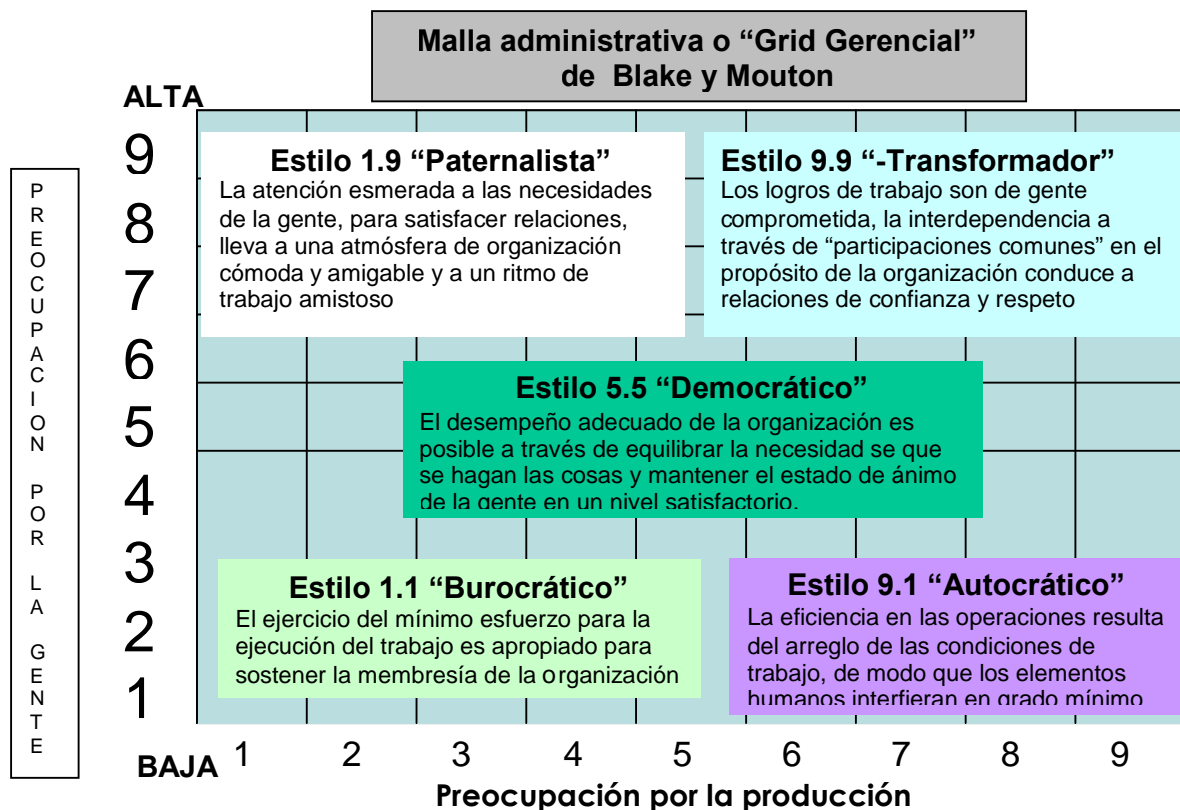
Malla administrativa o "Grid Gerencial" de Blake y Mouton

ALTA

P R E O C U P A C I O N P O R L A G E N T E

9
8
7
6
5
4
3
2
1

Estilo 1.9 "Paternalista"
La atención esmerada a las necesidades de la gente, para satisfacer relaciones, lleva a una atmósfera de organización cómoda y amigable y a un ritmo de trabajo amistoso

Estilo 9.9 "-Transformador"
Los logros de trabajo son de gente comprometida, la interdependencia a través de "participaciones comunes" en el propósito de la organización conduce a relaciones de confianza y respeto

Estilo 5.5 "Democrático"
El desempeño adecuado de la organización es posible a través de equilibrar la necesidad se que se hagan las cosas y mantener el estado de ánimo de la gente en un nivel satisfactorio.

Estilo 1.1 "Burocrático"
El ejercicio del mínimo esfuerzo para la ejecución del trabajo es apropiado para sostener la membresía de la organización

Estilo 9.1 "Autocrático"
La eficiencia en las operaciones resulta del arreglo de las condiciones de trabajo, de modo que los elementos humanos interfieran en grado mínimo

BAJA 1 2 3 4 5 6 7 8 9

Preocupación por la producción